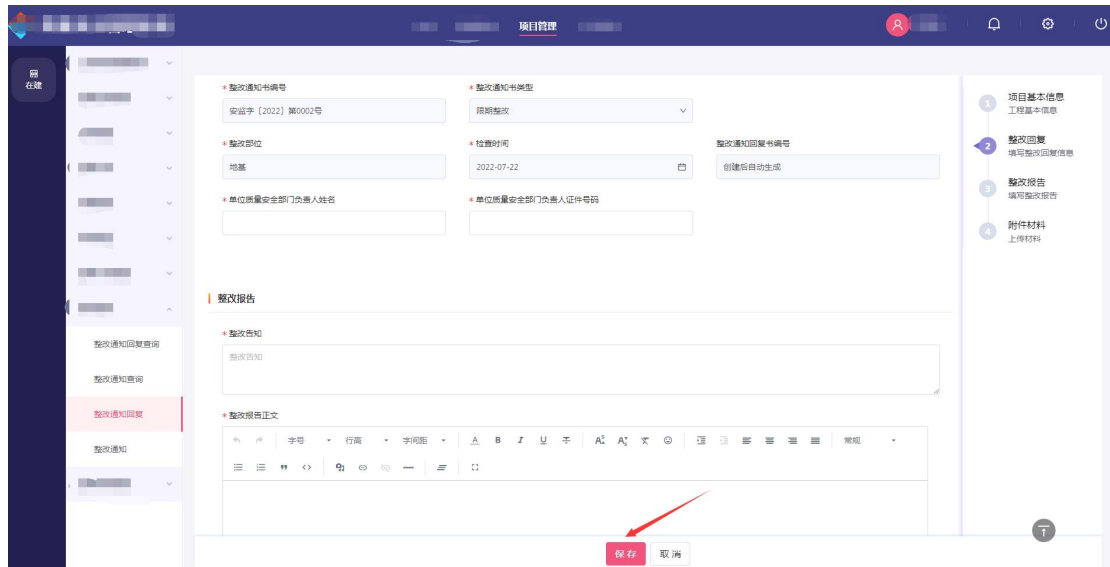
项目管理

在建

整改通知回复查询

整改通知查询

整改通知回复

整改通知

* 整改通知书编号
安监字〔2022〕第0002号

* 整改通知书类型
限期整改

* 整改部位
地基

* 检查时间
2022-07-22

整改通知回复书编号
创建后自动生成

* 单位质量安全部门负责人姓名

* 单位质量安全部门负责人证件号码

整改报告

* 整改告知
整改告知

* 整改报告正文

字号 行高 字间距 B I U 常规

1 项目基本信息
工程基本信息

2 整改回复
填写整改回复信息

3 整改报告
填写整改报告

4 附件材料
上传材料

保存 取消